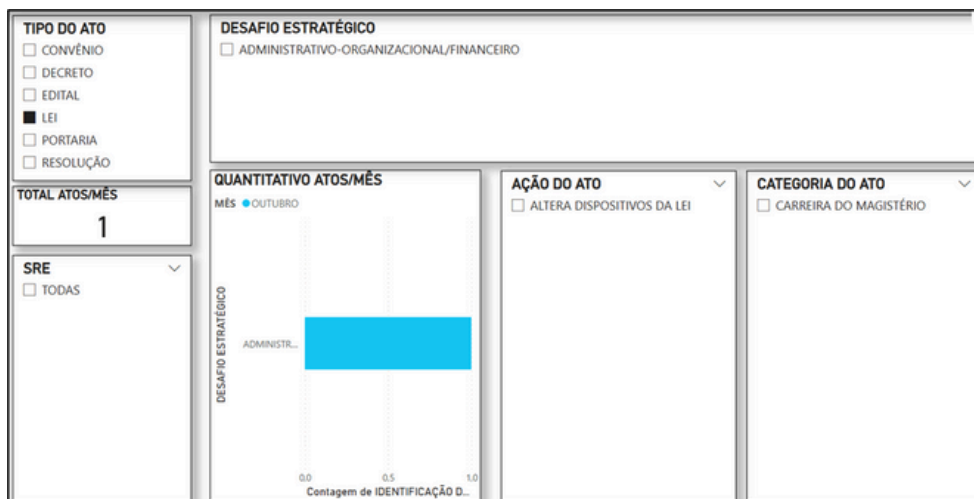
TIPO DO ATO
CONVÊNIO
DECRETO
EDITAL
LEI
PORTARIA
RESOLUÇÃO

DESAFIO ESTRATÉGICO
ADMINISTRATIVO-ORGANIZACIONAL/FINANCEIRO

TOTAL ATOS/MÊS
1

SRE
TODAS

QUANTITATIVO ATOS/MÊS
MÊS ● OUTUBRO
DESAFIO ESTRATÉGICO
ADMINISTR...
0,0
0,5
1,0
Contagem de IDENTIFICAÇÃO D...

AÇÃO DO ATO
ALTERA DISPOSITIVOS DA LEI

CATEGORIA DO ATO
CARREIRA DO MAGISTÉRIO